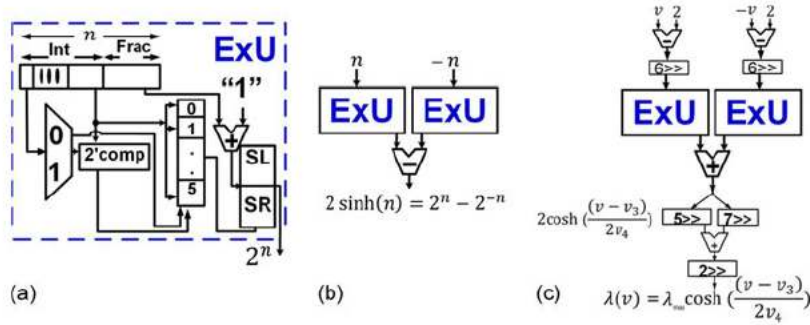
$n$
Int
Frac
ExU
"1"
0
1
2'comp
0
1
.
.
5
+
SL
SR
$2^n$
(a)

$n$
$-n$
ExU
ExU
−
$2\sinh(n) = 2^n - 2^{-n}$
(b)

$v$ 2
$-v$ 2
−
−
6>>
6>>
ExU
ExU
+
$2\cosh\left(\frac{(v-v_3)}{2v_4}\right)$
5>>
7>>
+
2>>
(c)
$\lambda(v) = \lambda_\infty \cosh\left(\frac{(v-v_3)}{2v_4}\right)$